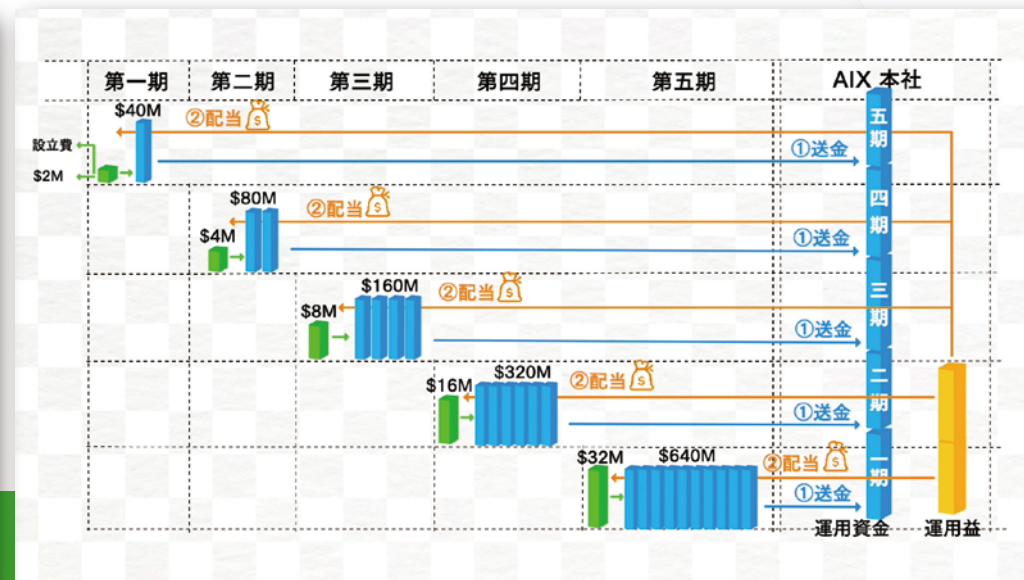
| 第一期 | 第二期 | 第三期 | 第四期 | 第五期 | AIX 本社 |
|---|---|---|---|---|---|

$40M
②配当 $
設立費
$2M
①送金
五期

$80M
②配当 $
$4M
①送金
四期

$160M
②配当 $
$8M
①送金
三期

$16M
$320M
②配当 $
①送金
二期

$32M
$640M
②配当 $
①送金
一期

運用資金
運用益